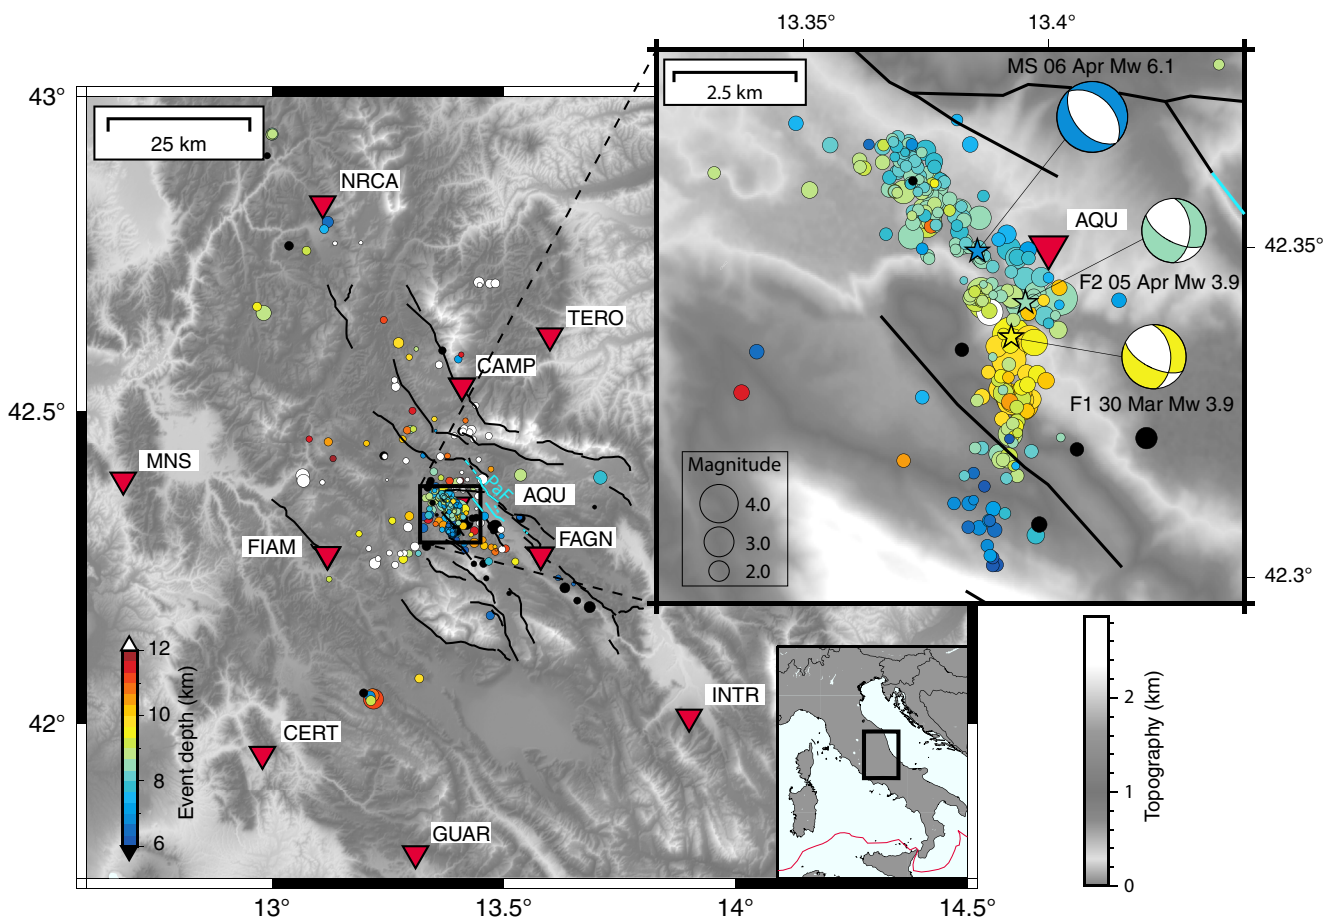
43°

42.5°

42°

13°

13.5°

14°

14.5°

25 km

NRCA

TERO

CAMP

MNS

AQU

FIAM

FAGN

INTR

CERT

GUAR

PaF

Event depth (km)

12

10

8

6

13.35°

13.4°

2.5 km

MS 06 Apr Mw 6.1

AQU

42.35°

F2 05 Apr Mw 3.9

F1 30 Mar Mw 3.9

Magnitude

4.0

3.0

2.0

42.3°

Topography (km)

2

1

0